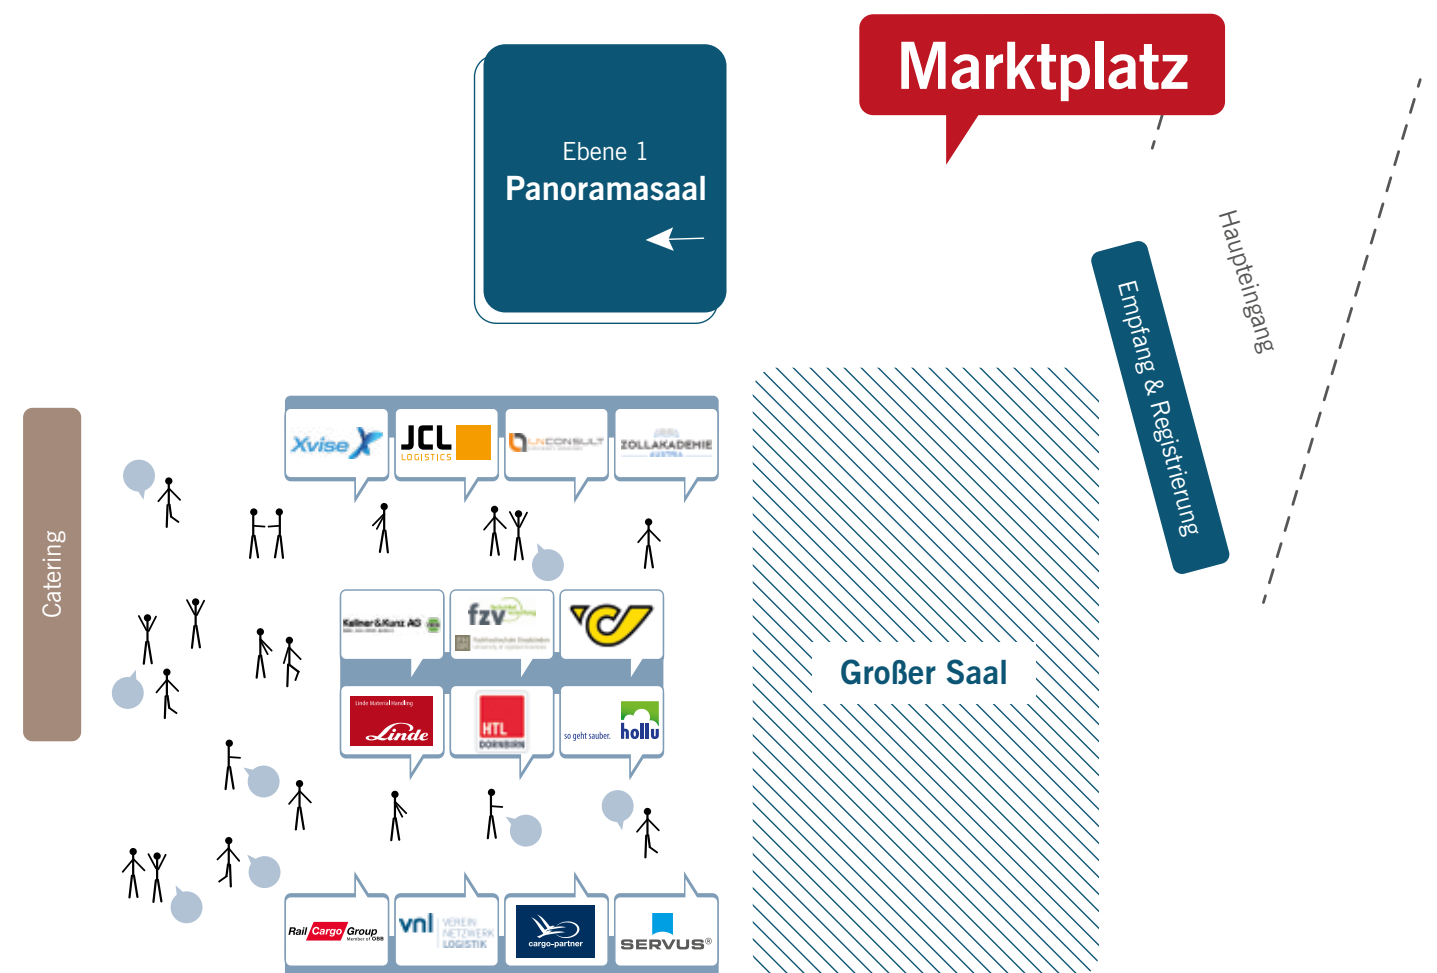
Marktplatz

Ebene 1
Panoramasaal

Haupteingang

Empfang & Registrierung

Catering

Xvise

JCL LOGISTICS

ZOLLAKADEMIE

Kellner&Kunz AG

fzv

Linde

HTL DORNBIRN

so geht sauber. hollu

Großer Saal

Rail Cargo Group

vnl VEREIN NETZWERK LOGISTIK

cargo-partner

SERVUS